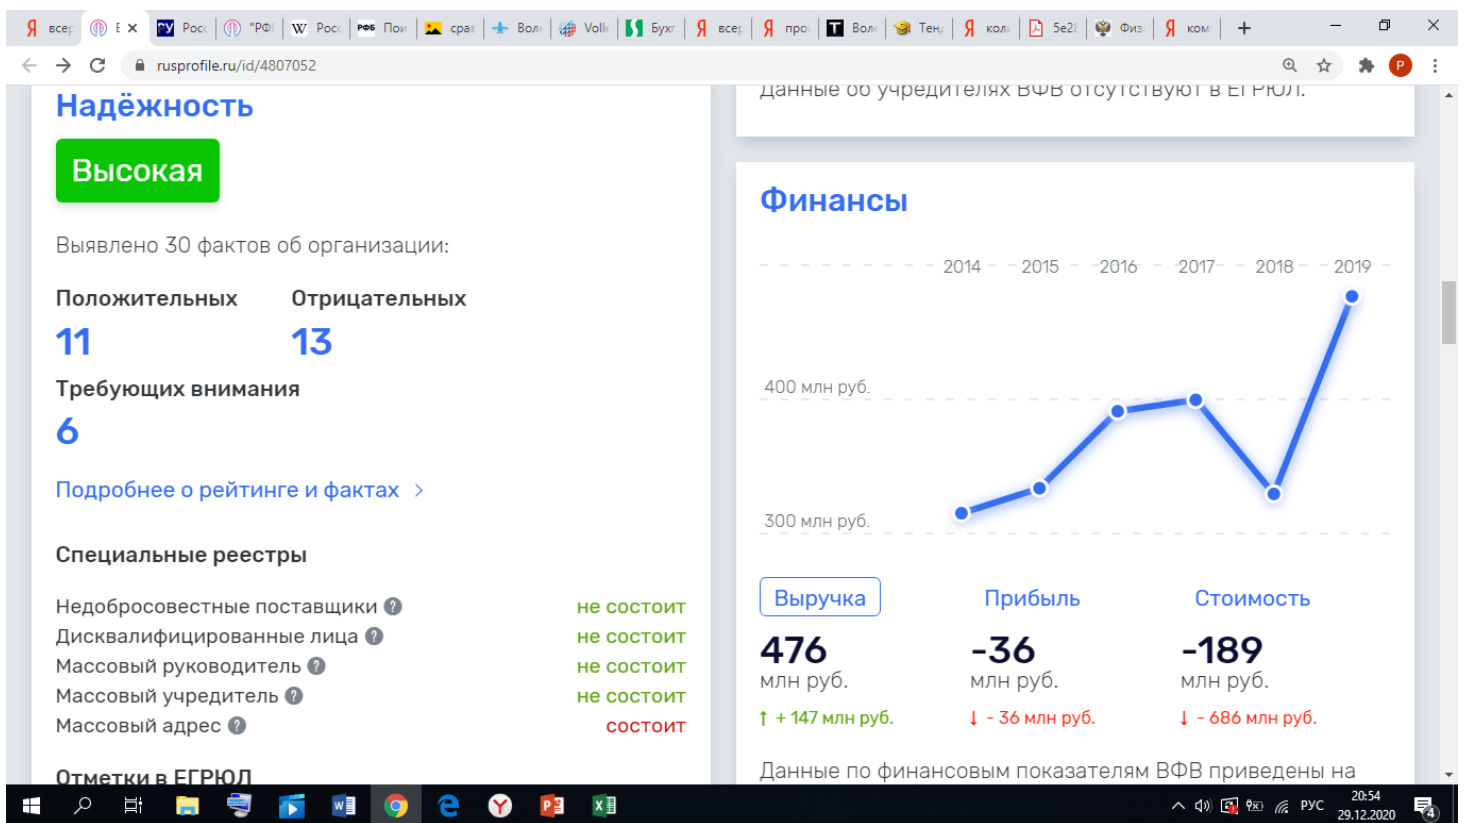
Я всер | E × | Росс | "РФ | W Росс | Пои | срав | Вол | Volk | Бухг | Я всер | Я про | Вол | Тенд | Я кол | 5e2 | Физ | Я ком | +

rusprofile.ru/id/4807052

Надёжность

Высокая

Выявлено 30 фактов об организации:

Положительных
11

Отрицательных
13

Требующих внимания
6

Подробнее о рейтинге и фактах >

Специальные реестры

| | |
|---|---|
| Недобросовестные поставщики | не состоит |
| Дисквалифицированные лица | не состоит |
| Массовый руководитель | не состоит |
| Массовый учредитель | не состоит |
| Массовый адрес | состоит |

Отметки в ЕГРЮЛ

Данные об учредителях ВФВ отсутствуют в ЕГРЮЛ.

Финансы

2014 2015 2016 2017 2018 2019

400 млн руб.

300 млн руб.

Выручка
476
млн руб.
↑ + 147 млн руб.

Прибыль
-36
млн руб.
↓ - 36 млн руб.

Стоимость
-189
млн руб.
↓ - 686 млн руб.

Данные по финансовым показателям ВФВ приведены на

РУС 20:54 29.12.2020 4